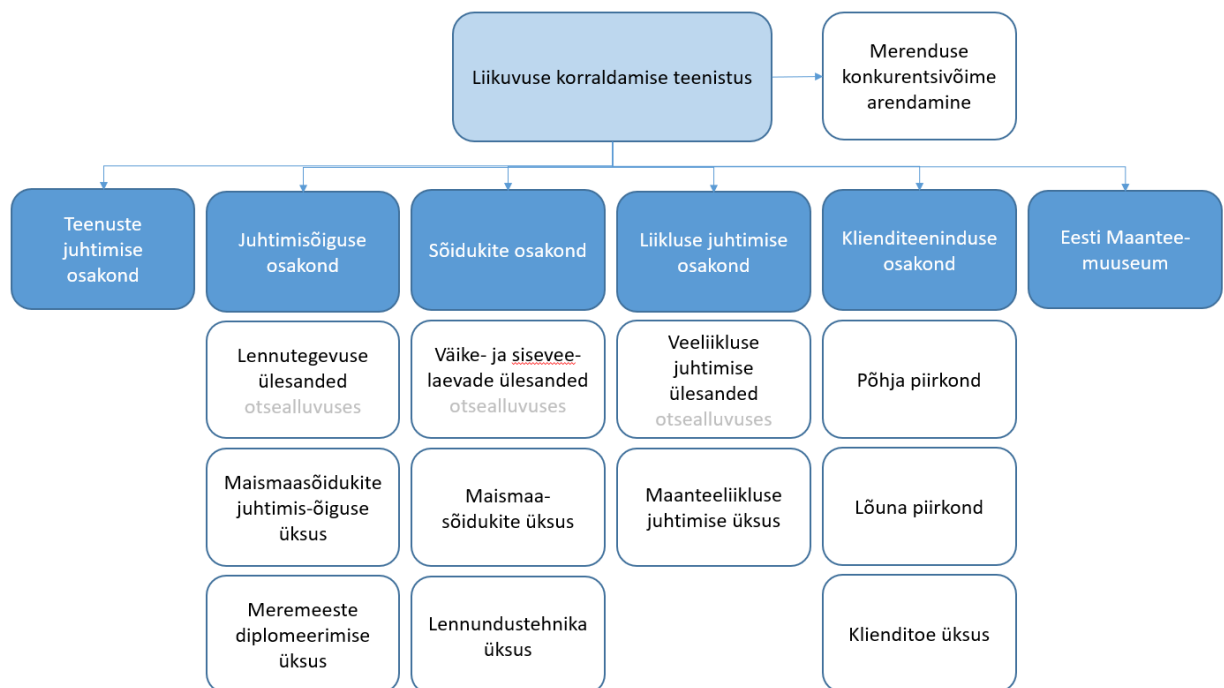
Liikuvuse korraldamise teenistus

Merenduse konkurentsivõime arendamine

Teenuste juhtimise osakond

Juhtimisõiguse osakond

Sõidukite osakond

Liikluse juhtimise osakond

Klienditeeninduse osakond

Eesti Maantee-muuseum

Lennutegevuse ülesanded otsealluvuses

Maismaasõidukite juhtimis-õiguse üksus

Meremeeste diplomeerimise üksus

Väike- ja siseveelaevade ülesanded otsealluvuses

Maismaa-sõidukite üksus

Lennundustehnika üksus

Veeliikluse juhtimise ülesanded otsealluvuses

Maanteeliikluse juhtimise üksus

Põhja piirkond

Lõuna piirkond

Klienditoe üksus